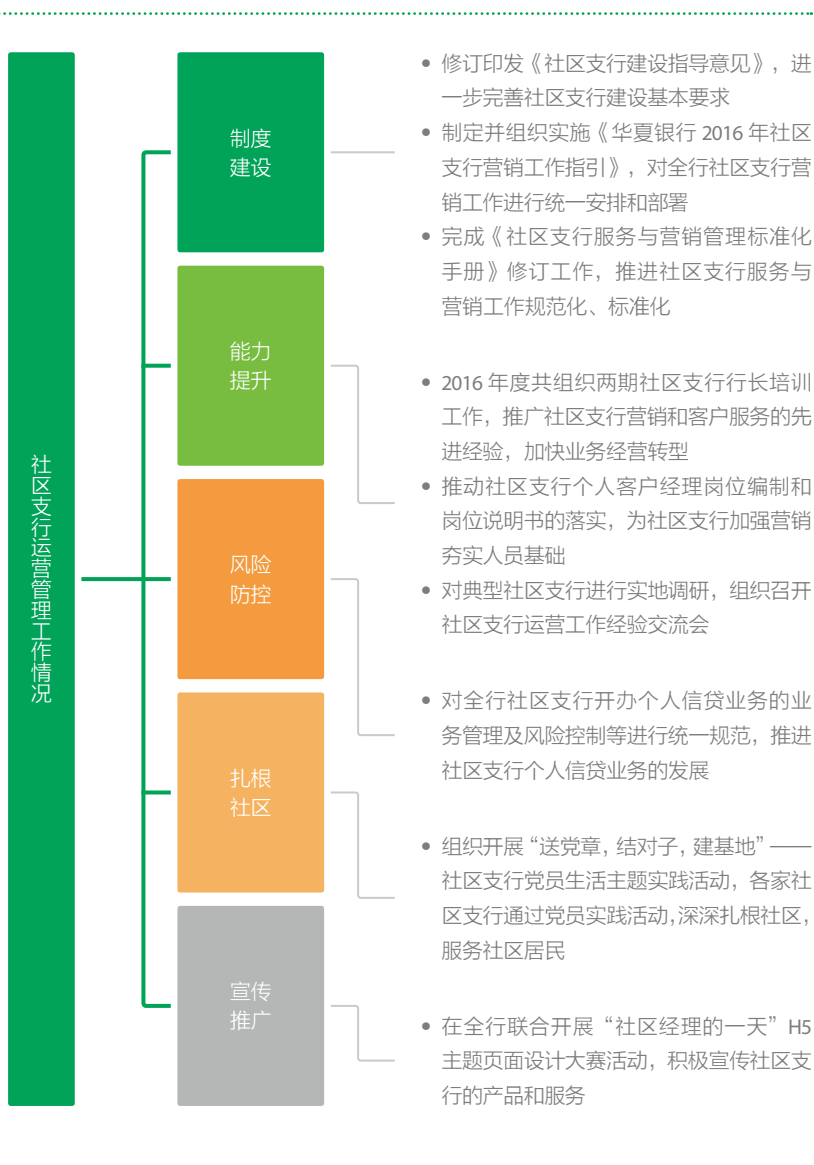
社区支行运营管理工作情况

制度建设

能力提升

风险防控

扎根社区

宣传推广

• 修订印发《社区支行建设指导意见》，进一步完善社区支行建设基本要求
• 制定并组织实施《华夏银行 2016 年社区支行营销工作指引》，对全行社区支行营销工作进行统一安排和部署
• 完成《社区支行服务与营销管理标准化手册》修订工作，推进社区支行服务与营销工作规范化、标准化

• 2016 年度共组织两期社区支行行长培训工作，推广社区支行营销和客户服务的先进经验，加快业务经营转型
• 推动社区支行个人客户经理岗位编制和岗位说明书的落实，为社区支行加强营销夯实人员基础
• 对典型社区支行进行实地调研，组织召开社区支行运营工作经验交流会

• 对全行社区支行开办个人信贷业务的业务管理及风险控制等进行统一规范，推进社区支行个人信贷业务的发展

• 组织开展“送党章，结对子，建基地”——社区支行党员生活主题实践活动，各家社区支行通过党员实践活动，深深扎根社区，服务社区居民

• 在全行联合开展“社区经理的一天”H5 主题页面设计大赛活动，积极宣传社区支行的产品和服务